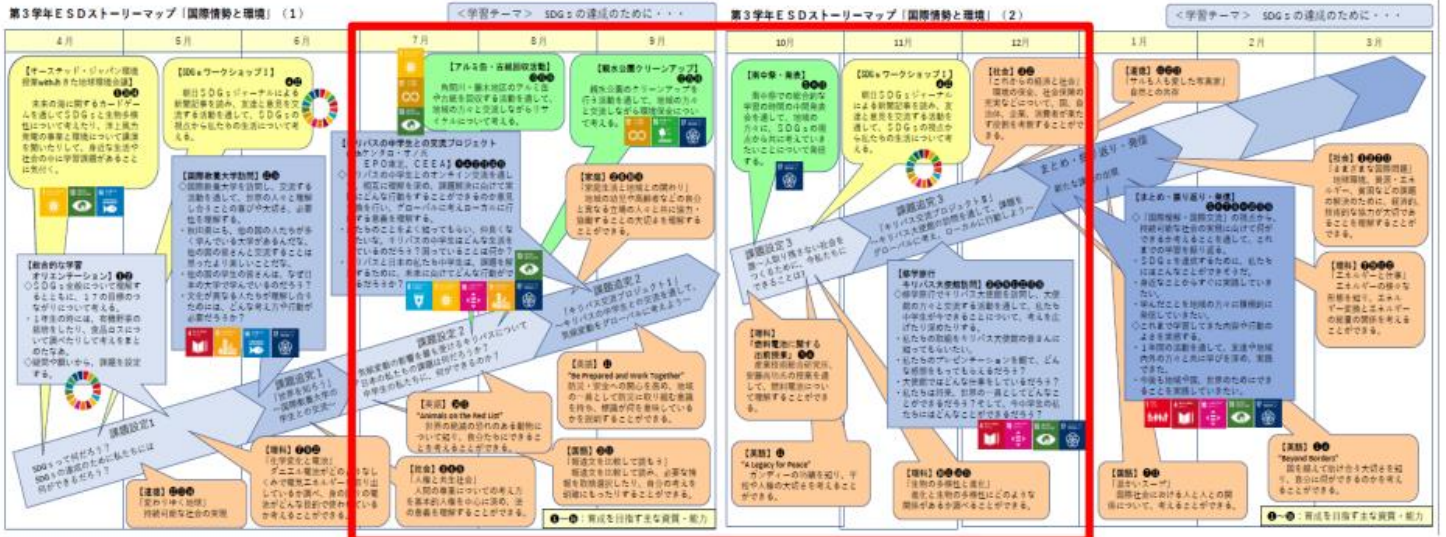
第3学年ＥＳＤストーリーマップ「国際情勢と環境」（1）

＜学習テーマ＞ SDGｓの達成のために・・・

| 4月 | 5月 | 6月 | 7月 | 8月 | 9月 |
|---|---|---|---|---|---|

【オーストラリア・ジャパン環境授業withきれいな地球環境会議】
未来の海に関するカードゲームを通してSDGｓと生物多様性について考えたり、洋上風力発電の事業と環境について講演を聞いたりして、身近な生活や社会の中に学習課題があることに気付く。

【SDGｓワークショップⅠ】
朝日ＳＤＧｓジャーナルによる新聞記事を読み、友達と意見を交流する活動を通して、ＳＤＧｓの視点から私たちの生活について考える。

【国際教養大学訪問】
◇国際教養大学を訪問し、交流する活動を通して、世界の人々と理解し合うことの喜びや大切さ、必要性を理解する。
・秋田県にも、他国の人たちが多く学んでいる大学があるんだな。
・他の国の留学生とどう交流すればよいか考えよう。
・他の国の学生の皆さんは、なぜ日本の大学で学んでいるのだろう？
・文化が異なる人たちが理解し合うためには、どんな努力や行動が必要だろうか？

【総合的な学習オリエンテーション】
◇ＳＤＧｓ全般について理解するとともに、１７の目標のつながりについて考える。
・１年生の時には、地球温暖化や貧困について、食品ロスについて調べたりして考えるきっかけとなった。
・疑問や問いから、課題を設定する。

課題設定1
SDGｓって何だろう？
SDGｓの達成のために私たちには何ができるだろう？

課題設定1
「世界を知ろう」
〜国際教養大学の学生との交流〜

【アルミ缶・古紙回収活動】
角館川・藤本地区のアルミ缶や古紙を回収する活動を通して、地域の方々と交流しながらリサイクルについて考える。

【親水公園クリーンアップ】
親水公園のクリーンアップを行う活動を通して、地域の方々と交流しながら環境保全について考える。

【キリバスの中学生との交流プロジェクトwithケンタウロ・オノ（ＥＰＯ東北、ＣＥＥＡ）】
◇キリバスの中学生とのオンライン交流を通し、相互に理解を深め、課題解決に向けて実際にどんな行動をすることができるのか意見を出し合い、グローバルに考えローカルに行動する意義を理解する。
・キリバスのことをよく知っていないので、お互いに知らないことを紹介し合おう。
・キリバスの中学生はどんな生活をしているのだろう？
・キリバスと日本の私たち中学生は、課題を解決するために、未来に向けてどんな行動ができるのだろうか？

【家庭】
「家庭生活と地域との関わり」
地域の幼児や高齢者などの身の回りの家族以外の人々との関わりを通し、協働することの大切さを理解することができる。

課題追究2
〜キリバス交流プロジェクトⅠ〜
キリバスの中学生との交流を通して、気候変動をグローバルに考えよう〜

課題設定2
気候変動の影響を最も受けるキリバスについて日本の私たちの課題は何だろうか？
中学生の私たちに、何ができるのか？

【英語】
"Be Prepared and Work Together"
防災・安全への関心を高め、地域の一員として防災に取り組む意識を持ち、標識が何を意味しているか説明することができる。

【英語】
"Animals on the Red List"
世界の絶滅の恐れのある動物について知り、自分たちにできることを考えることができる。

【理科】
「化学変化と電池」
ダニエル電池がどのようなしくみで電気エネルギーを取り出しているか調べ、身の回りの電池がどんな目的で使われているかを考えることができる。

【道徳】
「足かけ十年」
持続可能な社会の実現

【社会】
「人権と共生社会」
人間の尊重についての考え方を、基本的人権を中心に深め、法の意義を理解することができる。

【国語】
「報道文を比較して読もう」
報道文を比較して読み、必要な情報を取捨選択したり、自分の考えを明確にもったりすることができる。

❶〜❻：育成を目指す主な資質・能力

第3学年ＥＳＤストーリーマップ「国際情勢と環境」（2）

＜学習テーマ＞ SDGｓの達成のために・・・

| 10月 | 11月 | 12月 | 1月 | 2月 | 3月 |
|---|---|---|---|---|---|

【角中祭・発表】
角中祭での総合的な学習の時間の中間発表会を通して、地域の方々に、ＳＤＧｓの視点から共に考えていきたいことを発信する。

【SDGｓワークショップⅡ】
朝日ＳＤＧｓジャーナルによる新聞記事を読み、友達と意見を交流する活動を通して、ＳＤＧｓの視点から私たちの生活について考える。

【社会】
「これからの経済と社会」
環境の保全、社会保障の充実などについて、国、自治体、企業、消費者が果たす役割を考察することができる。

【道徳】
「サルも人も愛した写真家」
自然との共存

課題設定3
誰一人取り残さない社会をつくるために、今私たちにできることは？

課題追究3
〜キリバス交流プロジェクトⅡ〜
キリバス大使館の講演を通して、課題をグローバルに考え、ローカルに行動しよう〜

まとめ・振り返り・発信
新たな課題の発見

【修学旅行 キリバス大使館訪問】
◇修学旅行でキリバス大使館を訪問し、大使館の方々と交流する活動を通して、私たちや中学生が今できることについて、考えを広げたり深めたりする。
・私たちの取組をキリバス大使館の皆さんに知ってもらいたい。
・私たちのプレゼンテーションを聞いて、どんな感想をもってもらえるだろう？
・大使館ではどんな仕事をしているだろう？
・私たちは同世代、世界の一員としてどんなことができるか考えてきたけど、大使館の方からは私たちにはどんなことができるだろう？

【理科】
「燃料電池に関する出前授業」
豊田技術開発研究所、安藤氏からの授業を通して、燃料電池について理解することができる。

【英語】
"A Legacy for Peace"
ヒロシマの歴史を知り、平和や人権の大切さを考えることができる。

【理科】
「生物の多様性と進化」
進化と生物の多様性とのどのような関係があるか調べることができる。

【社会】
「さまざまな国際問題」
地球環境、資源・エネルギー、貧困などの課題の解決のために、経済的、技術的な協力が大切であることを理解することができる。

【まとめ・振り返り・発信】
◇「国際情報・国際交流」の視点から、持続可能な社会の実現に向けて行動できる力をまとめる活動を通して、これまでの学習を振り返る。
・ＳＤＧｓを達成するために、私たちにはどんなことができるだろう。
・身近なことからすぐに実践していきたい。
・学んだことを地域の方々に積極的に発信していきたい。
◇これまで学習してきた内容や活動のよさを実感する。
・１年間の活動を通して、友達や地域内外の方々と共に学び合う意義や、実践できた。
・今後も地域や国、世界のためにできることを実践していきたい。

【理科】
「エネルギーと仕事」
エネルギーの様々な形態を知り、エネルギー資源とエネルギーの有効利用の関係を考えることができる。

【国語】
「温かいスープ」
国際社会における人と人との関係について、考えることができる。

【英語】
"Beyond Borders"
国を越えて助け合う大切さを知り、自分に何ができるのかを考えることができる。

❶〜❻：育成を目指す主な資質・能力